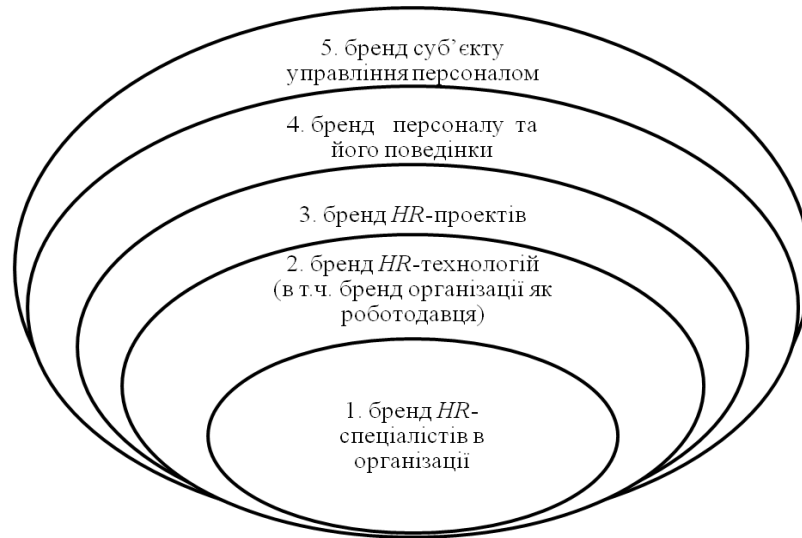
5. бренд суб'єкту управління персоналом

4. бренд персоналу та його поведінки

3. бренд HR-проектів

2. бренд HR-технологій (в т.ч. бренд організації як роботодавця)

1. бренд HR-спеціалістів в організації